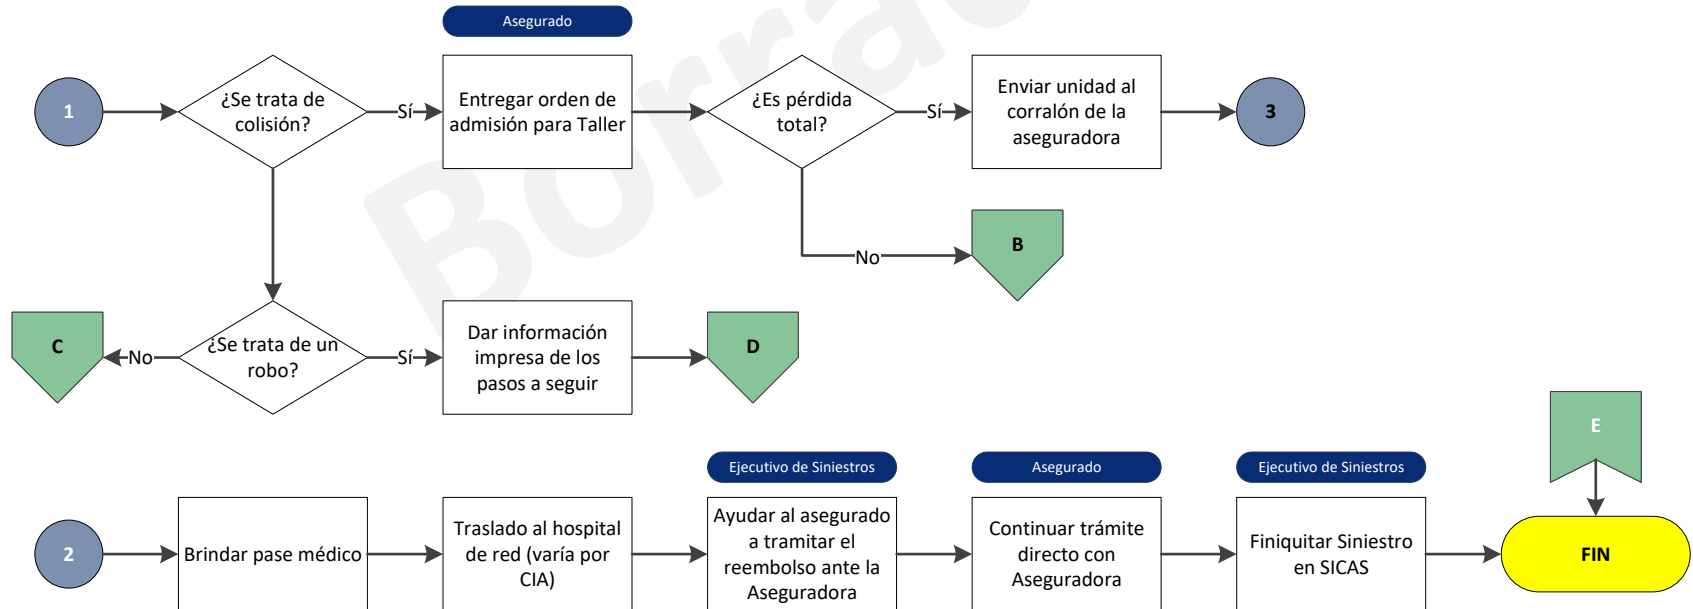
Borrador

Asegurado

1

¿Se trata de colisión?

Sí

Entregar orden de admisión para Taller

¿Es pérdida total?

Sí

Enviar unidad al corralón de la aseguradora

3

No

B

C

No

¿Se trata de un robo?

Sí

Dar información impresa de los pasos a seguir

D

E

Ejecutivo de Siniestros

Asegurado

Ejecutivo de Siniestros

2

Brindar pase médico

Traslado al hospital de red (varía por CIA)

Ayudar al asegurado a tramitar el reembolso ante la Aseguradora

Continuar trámite directo con Aseguradora

Finiquitar Siniestro en SICAS

FIN